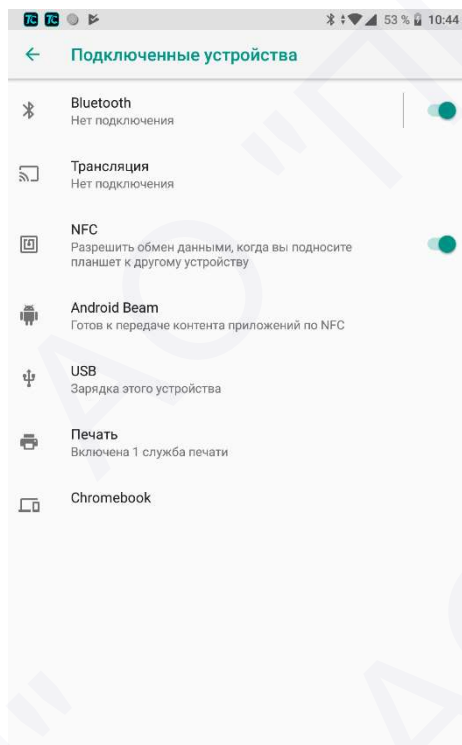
53 % 10:44

Подключенные устройства

Bluetooth
Нет подключения

Трансляция
Нет подключения

NFC
Разрешить обмен данными, когда вы подносите планшет к другому устройству

Android Beam
Готов к передаче контента приложений по NFC

USB
Зарядка этого устройства

Печать
Включена 1 служба печати

Chromebook